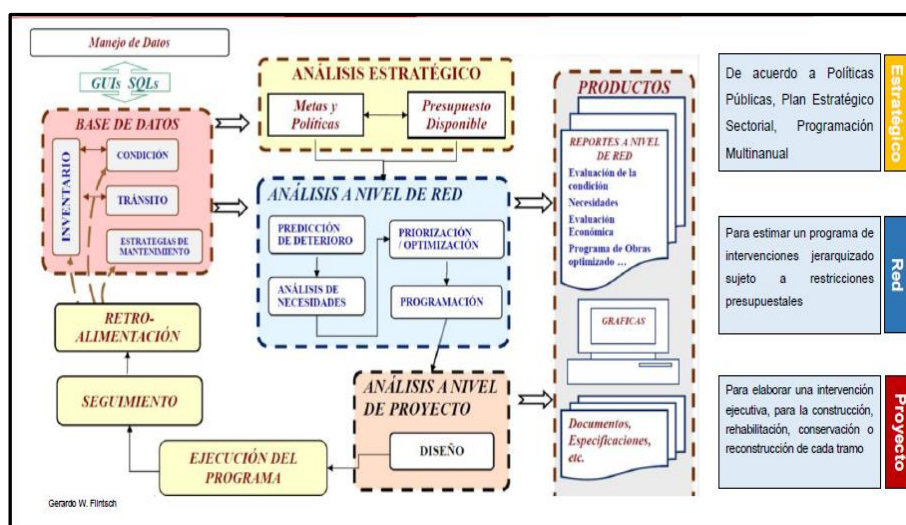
Manejo de Datos

GUIs SQLs

BASE DE DATOS

INVENTARIO

CONDICIÓN

TRÁNSITO

ESTRATEGIAS DE MANTENIMIENTO

ANÁLISIS ESTRATÉGICO

Metas y Políticas

Presupuesto Disponible

ANÁLISIS A NIVEL DE RED

PREDICCIÓN DE DETERIORO

PRIORIZACIÓN / OPTIMIZACIÓN

ANÁLISIS DE NECESIDADES

PROGRAMACIÓN

PRODUCTOS

REPORTES A NIVEL DE RED

Evaluación de la condición

Necesidades

Evaluación Económica

Programa de Obras optimizado ...

GRAFICAS

Documentos, Especificaciones, etc.

RETRO-ALIMENTACIÓN

SEGUIMIENTO

ANÁLISIS A NIVEL DE PROYECTO

DISEÑO

EJECUCIÓN DEL PROGRAMA

Gerardo W. Flintsch

De acuerdo a Políticas Públicas, Plan Estratégico Sectorial, Programación Multinanual

Estratégico

Para estimar un programa de intervenciones jerarquizado sujeto a restricciones presupuestales

Red

Para elaborar una intervención ejecutiva, para la construcción, rehabilitación, conservación o reconstrucción de cada tramo

Proyecto